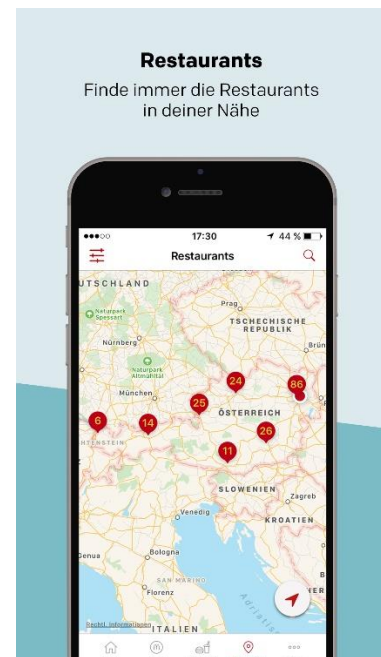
Restaurants
Finde immer die Restaurants in deiner Nähe

●●●○○ 17:30 44 %
Restaurants

UTSCHLAND
Naturpark Spessart
Prag
TSCHECHISCHE REPUBLIK
Nürnberg
Brün
Naturpark Altmühltal
24
86
München
25
6
14
ÖSTERREICH
NTENSTEIN
26
11
SLOWENIEN
Zagreb
Venedig
KROATIEN
Bologna
Florenz
Adriatisc
ITALIEN
Rechtl. Informationen